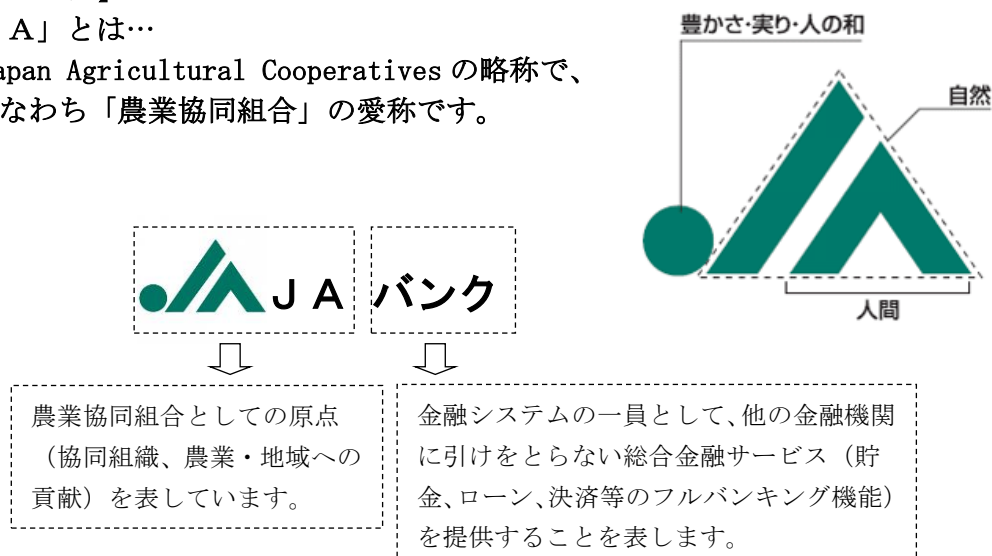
A」とは…
apan Agricultural Cooperatives の略称で、
なわち「農業協同組合」の愛称です。

豊かさ・実り・人の和
自然
人間

ＪＡ
バンク

農業協同組合としての原点（協同組織、農業・地域への貢献）を表しています。

金融システムの一員として、他の金融機関に引けをとらない総合金融サービス（貯金、ローン、決済等のフルバンキング機能）を提供することを表します。